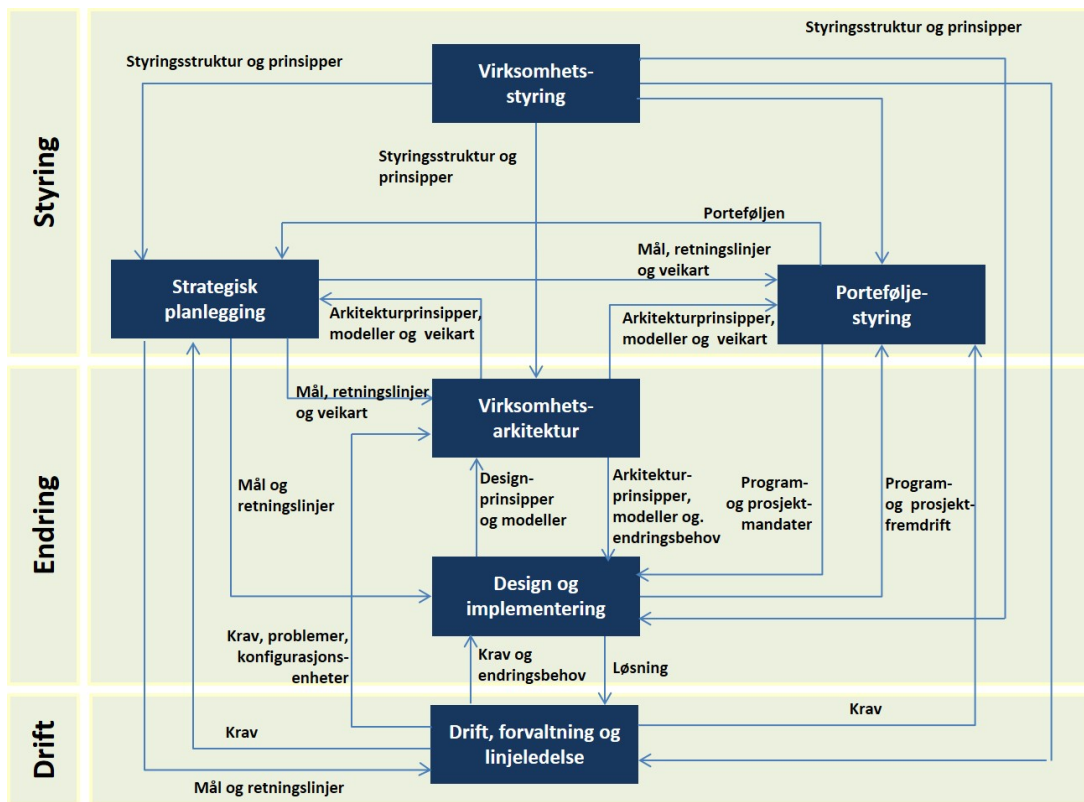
Styring

Endring

Drift

Styringsstruktur og prinsipper

Styringsstruktur og prinsipper

Virksomhetsstyring

Styringsstruktur og prinsipper

Porteføljen

Mål, retningslinjer og veikart

Strategisk planlegging

Porteføljestyring

Arkitekturprinsipper, modeller og veikart

Arkitekturprinsipper, modeller og veikart

Mål, retningslinjer og veikart

Virksomhetsarkitektur

Mål og retningslinjer

Designprinsipper og modeller

Arkitekturprinsipper, modeller og. endringsbehov

Program- og prosjektmandater

Program- og prosjektfremdrift

Design og implementering

Krav, problemer, konfigurasjonsenheter

Krav og endringsbehov

Løsning

Krav

Krav

Drift, forvaltning og linjeledelse

Mål og retningslinjer